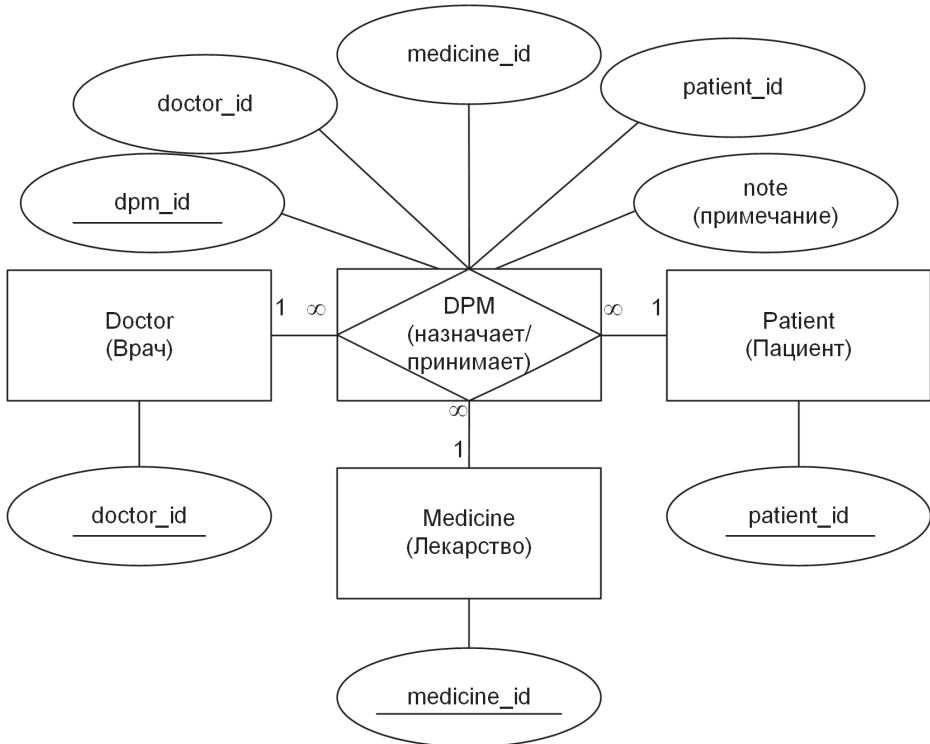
medicine_id

doctor_id

patient_id

dpm_id

note (примечание)

Doctor (Врач)

1 $\infty$

DPM (назначает/ принимает)

$\infty$ 1

Patient (Пациент)

$\infty$

1

doctor_id

Medicine (Лекарство)

patient_id

medicine_id